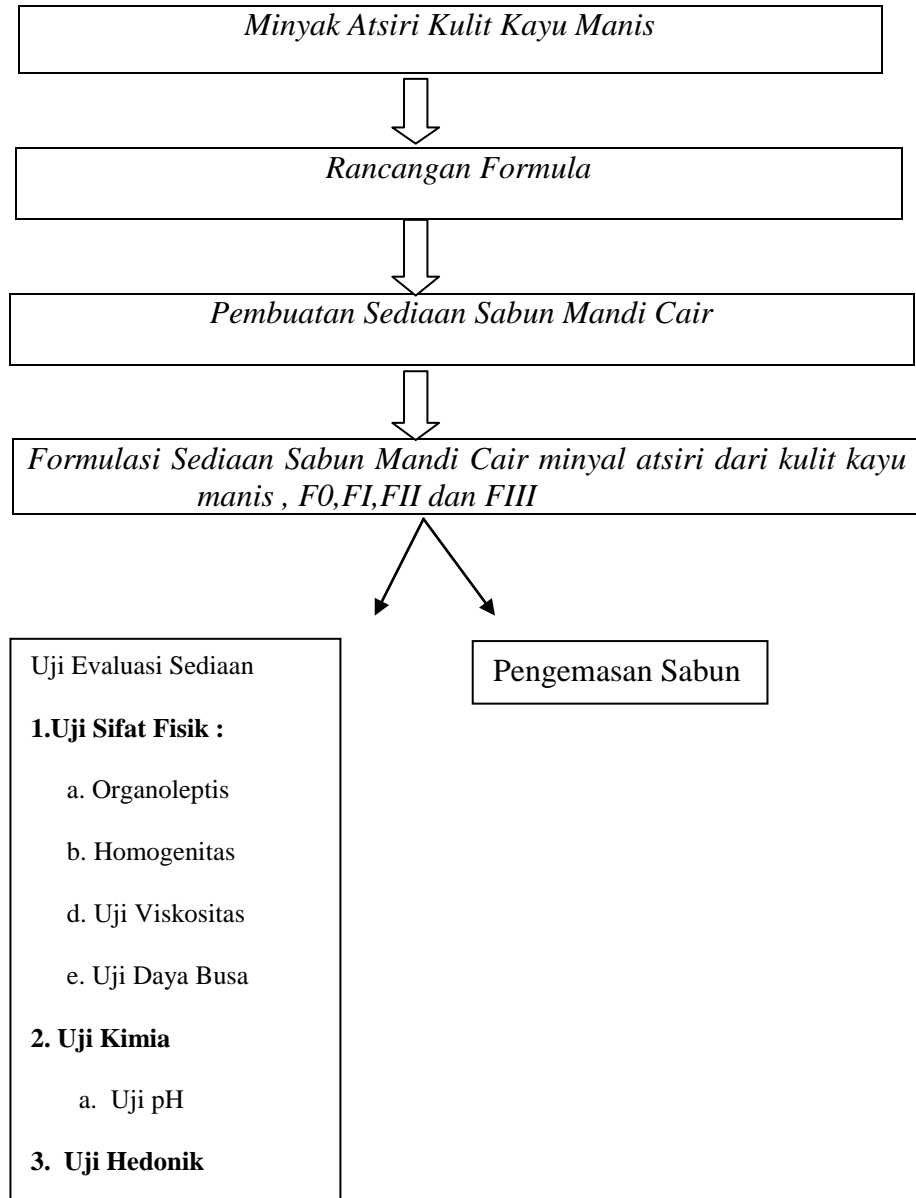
Minyak Atsiri Kulit Kayu Manis

Rancangan Formula

Pembuatan Sediaan Sabun Mandi Cair

Formulasi Sediaan Sabun Mandi Cair minyal atsiri dari kulit kayu manis , F0,FI,FII dan FIII

Uji Evaluasi Sediaan

**1.Uji Sifat Fisik :**

a. Organoleptis

b. Homogenitas

d. Uji Viskositas

e. Uji Daya Busa

**2. Uji Kimia**

a. Uji pH

**3. Uji Hedonik**

Pengemasan Sabun